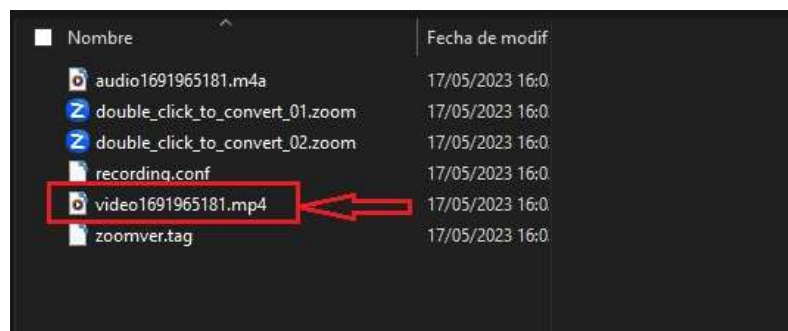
| Nombre | Fecha de modif |
|---|---|
| audio1691965181.m4a | 17/05/2023 16:0 |
| double_click_to_convert_01.zoom | 17/05/2023 16:0 |
| double_click_to_convert_02.zoom | 17/05/2023 16:0 |
| recording.conf | 17/05/2023 16:0 |
| video1691965181.mp4 | 17/05/2023 16:0 |
| zoomver.tag | 17/05/2023 16:0 |